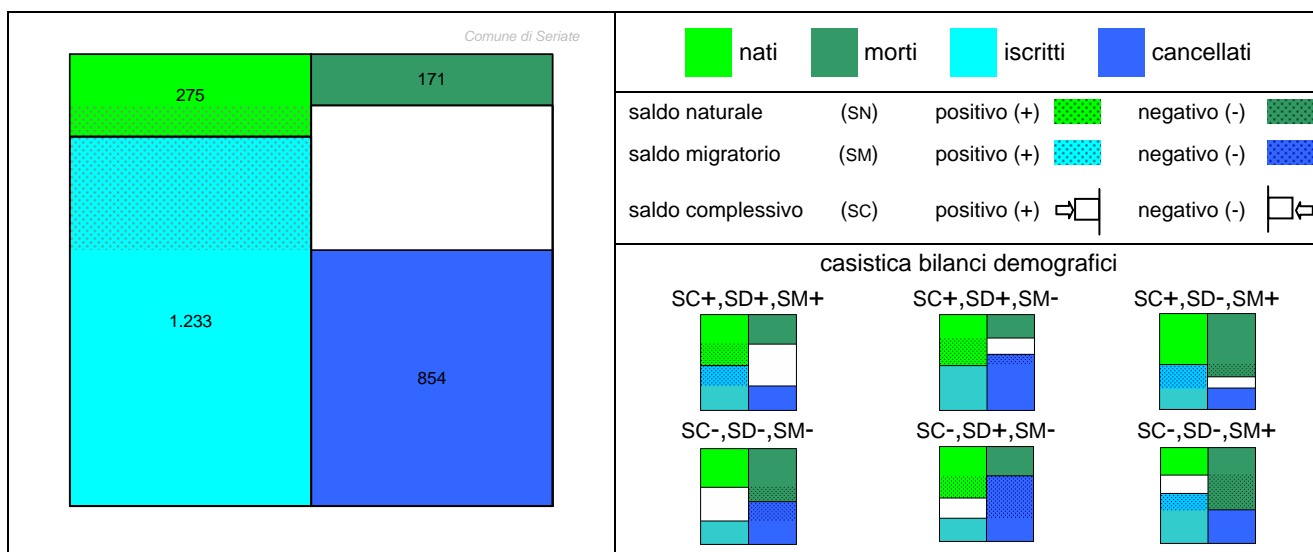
Comune di Seriate

275

171

1.233

854

nati  morti  iscritti  cancellati

| saldo naturale | (SN) | positivo (+) | negativo (-) |
|---|---|---|---|
| saldo migratorio | (SM) | positivo (+) | negativo (-) |
| saldo complessivo | (SC) | positivo (+) | negativo (-) |

casistica bilanci demografici

SC+,SD+,SM+  SC+,SD+,SM-  SC+,SD-,SM+

SC-,SD-,SM-  SC-,SD+,SM-  SC-,SD-,SM+